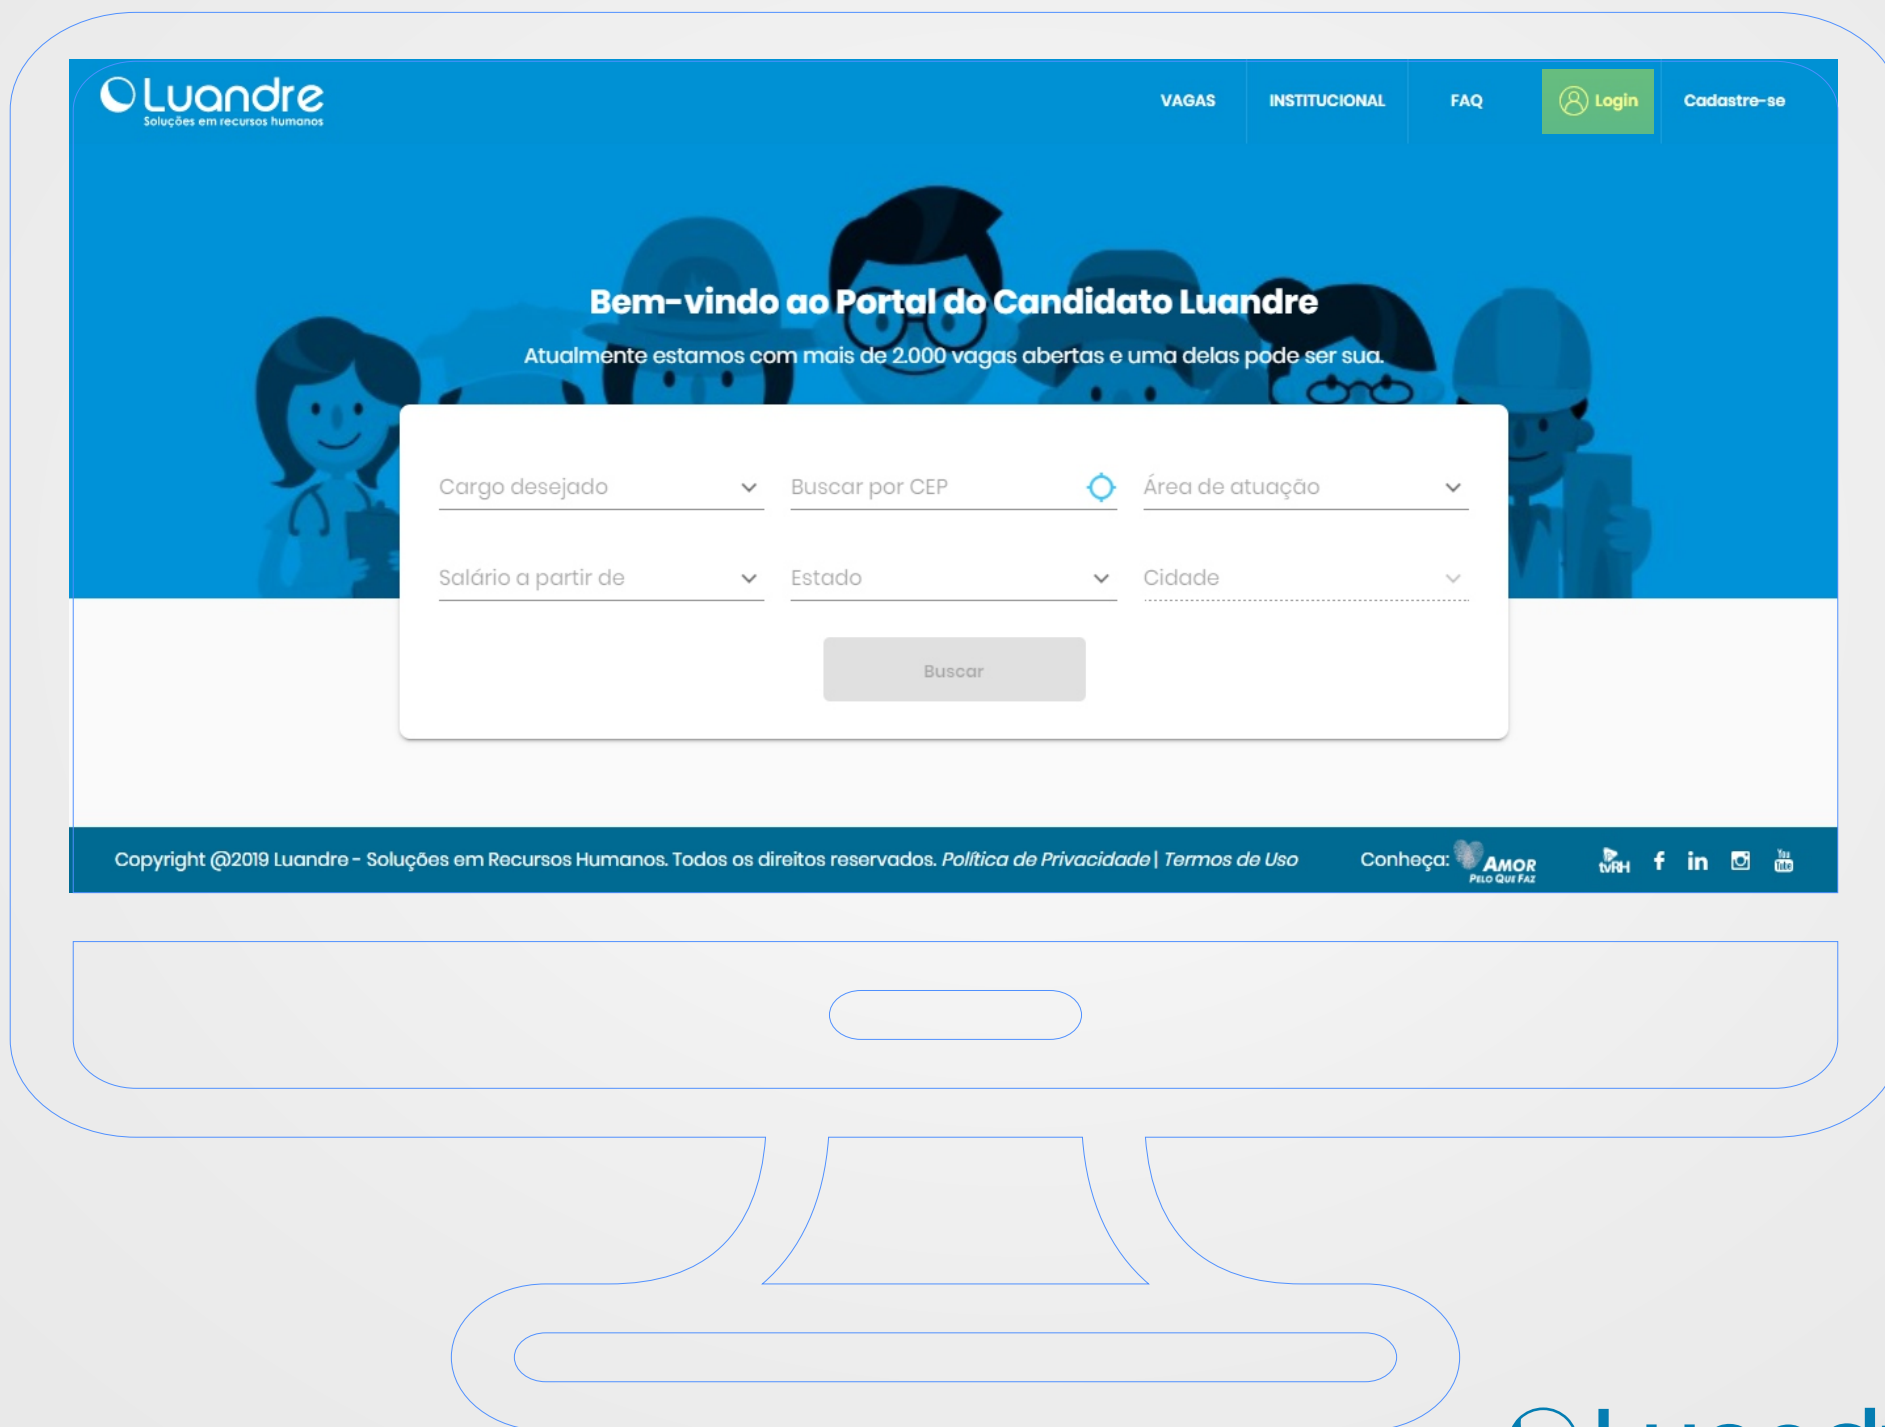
Luandre
Soluções em recursos humanos

VAGAS INSTITUCIONAL FAQ Login Cadastre-se

Bem-vindo ao Portal do Candidato Luandre

Atualmente estamos com mais de 2.000 vagas abertas e uma delas pode ser sua.

Cargo desejado
Buscar por CEP
Área de atuação
Salário a partir de
Estado
Cidade

Buscar

Copyright @2019 Luandre - Soluções em Recursos Humanos. Todos os direitos reservados. *Política de Privacidade* | *Termos de Uso*

Conheça: AMOR PELO QUE FAZ

tvRH

Luand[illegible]